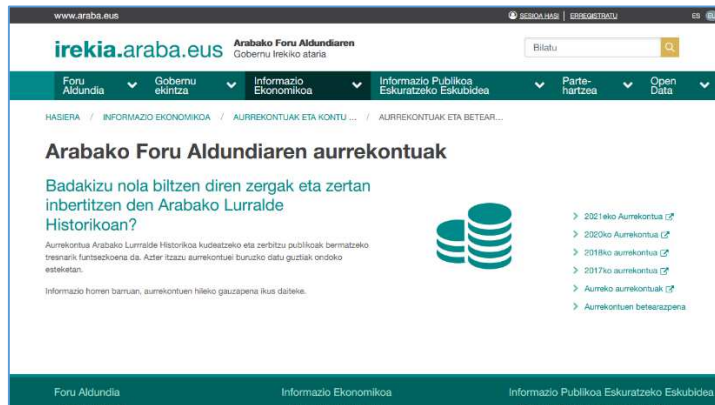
www.araba.eus

SESIOA HASI | ERREGISTRATU

ES EU

irekia.araba.eus

Arabako Foru Aldundiaren
Gobernu Irekiko ataria

Bilatu

Foru Aldundia
Gobernu ekintza
Informazio Ekonomikoa
Informazio Publikoa Eskuratzeko Eskubidea
Partehartzea
Open Data

HASIERA / INFORMAZIO EKONOMIKOA / AURREKONTUAK ETA KONTU ... / AURREKONTUAK ETA BETEAR...

Arabako Foru Aldundiaren aurrekontuak

Badakizu nola biltzen diren zergak eta zertan inbertitzen den Arabako Lurralde Historikoan?

Aurrekontua Arabako Lurralde Historikoa kudeatzeko eta zerbitzu publikoak bermatzeko tresnarik funtsezkoena da. Azter itzazu aurrekontuei buruzko datu guztiak ondoko esteketan.

Informazio horren barruan, aurrekontuen hileko gauzapena ikus daiteke.

> 2021eko Aurrekontua
> 2020ko Aurrekontua
> 2018ko aurrekontua
> 2017ko aurrekontua
> Aurreko aurrekontuak
> Aurrekontuen betearazpena

Foru Aldundia
Informazio Ekonomikoa
Informazio Publikoa Eskuratzeko Eskubidea